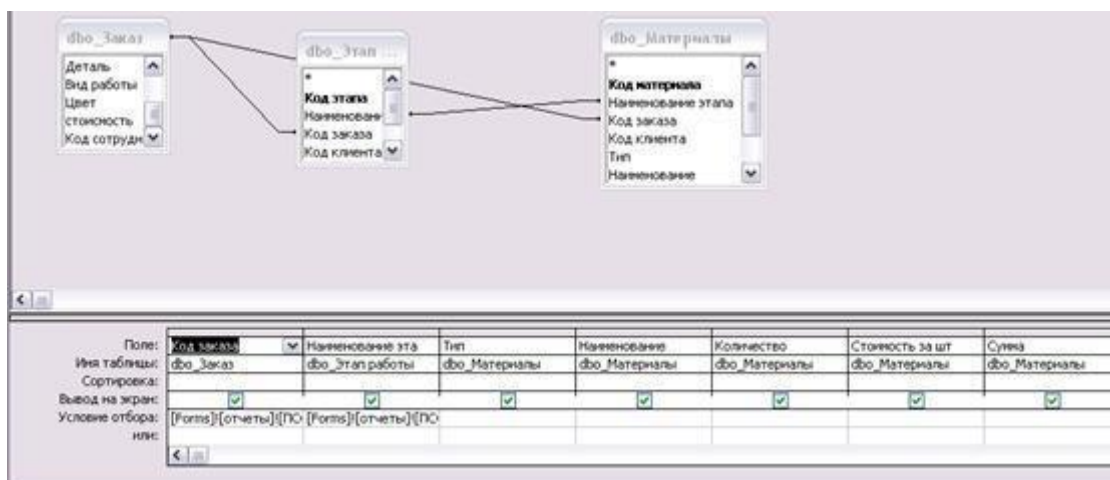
dbo_Заказ
Деталь
Вид работы
Цвет
стоимость
Код сотрудн

dbo_Этап ...
*
Код этапа
Наименован
Код заказа
Код клиента

dbo_Материалы
*
Код материала
Наименование этапа
Код заказа
Код клиента
Тип
Наименование

| Поле: | Код заказа | Наименование эта | Тип | Наименование | Количество | Стоимость за шт | Сумма |
|---|---|---|---|---|---|---|---|
| Имя таблицы: | dbo_Заказ | dbo_Этап работы | dbo_Материалы | dbo_Материалы | dbo_Материалы | dbo_Материалы | dbo_Материалы |
| Сортировка: | | | | | | | |
| Вывод на экран: | ☑ | ☑ | ☑ | ☑ | ☑ | ☑ | ☑ |
| Условие отбора: | [Forms]![отчеты]![ПС | [Forms]![отчеты]![ПС | | | | | |
| или: | | | | | | | |